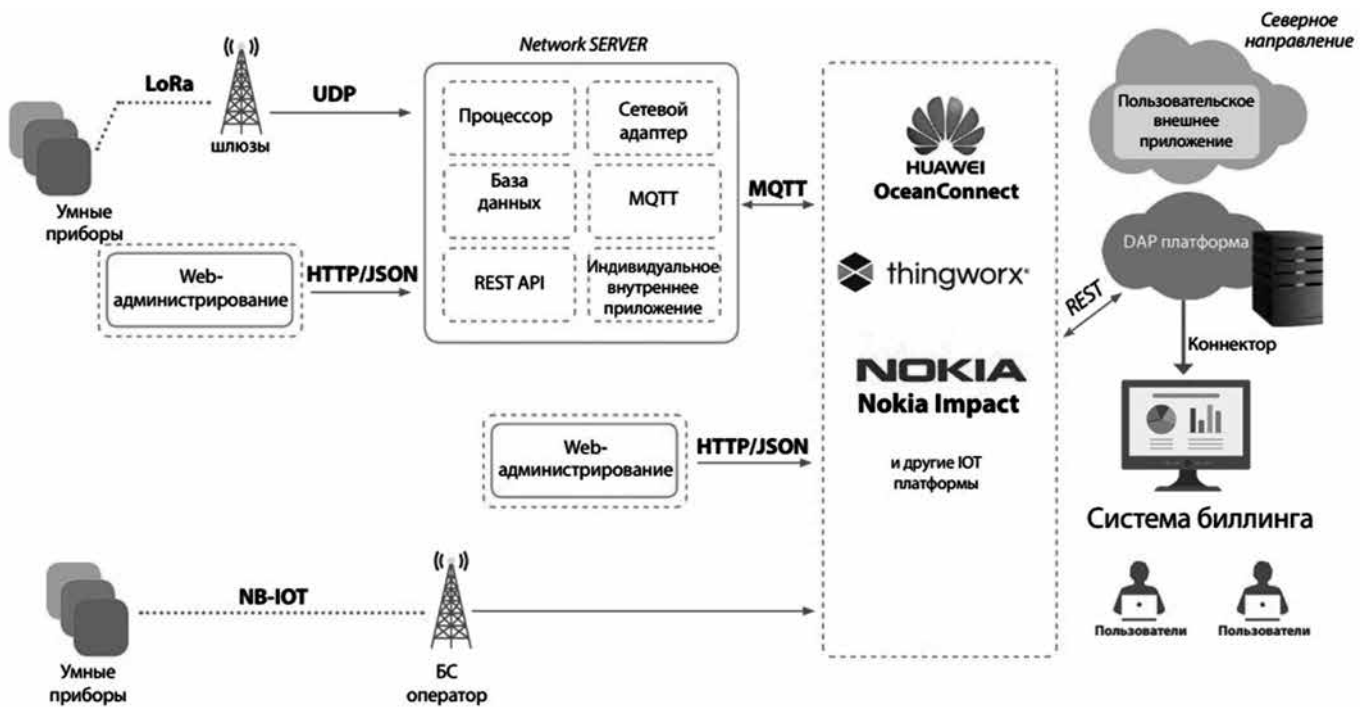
Северное направление

Network SERVER

LoRa

UDP

шлюзы

Умные приборы

Процессор

Сетевой адаптер

База данных

MQTT

REST API

Индивидуальное внутреннее приложение

MQTT

HUAWEI OceanConnect

thingworx

NOKIA Nokia Impact

и другие IOT платформы

Пользовательское внешнее приложение

DAP платформа

REST

Коннектор

Система биллинга

Пользователи

Пользователи

Web-администрирование

HTTP/JSON

Web-администрирование

HTTP/JSON

NB-IOT

Умные приборы

БС оператор